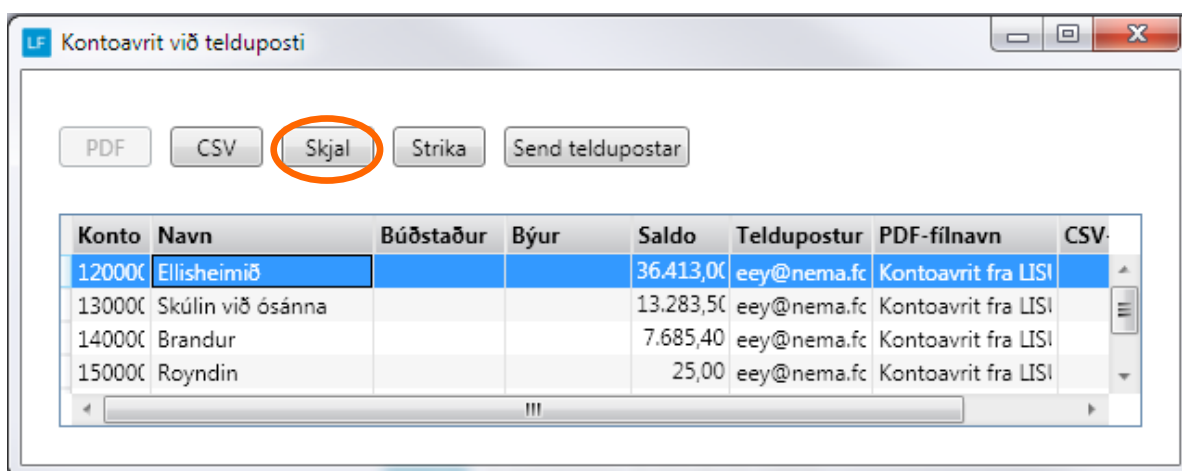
LF Kontoavrit við telduposti

PDF CSV Skjal Strika Send teldupostar

| Konto | Navn | Búðstaður | Býur | Saldo | Teldupostur | PDF-fílnavn | CSV- |
|---|---|---|---|---|---|---|---|
| 12000( | Ellisheimið | | | 36.413,0( | eey@nema.fc | Kontoavrit fra LIS | |
| 13000( | Skúlin við ósánna | | | 13.283,5( | eey@nema.fc | Kontoavrit fra LIS | |
| 14000( | Brandur | | | 7.685,40 | eey@nema.fc | Kontoavrit fra LIS | |
| 15000( | Royndin | | | 25,00 | eey@nema.fc | Kontoavrit fra LIS | |